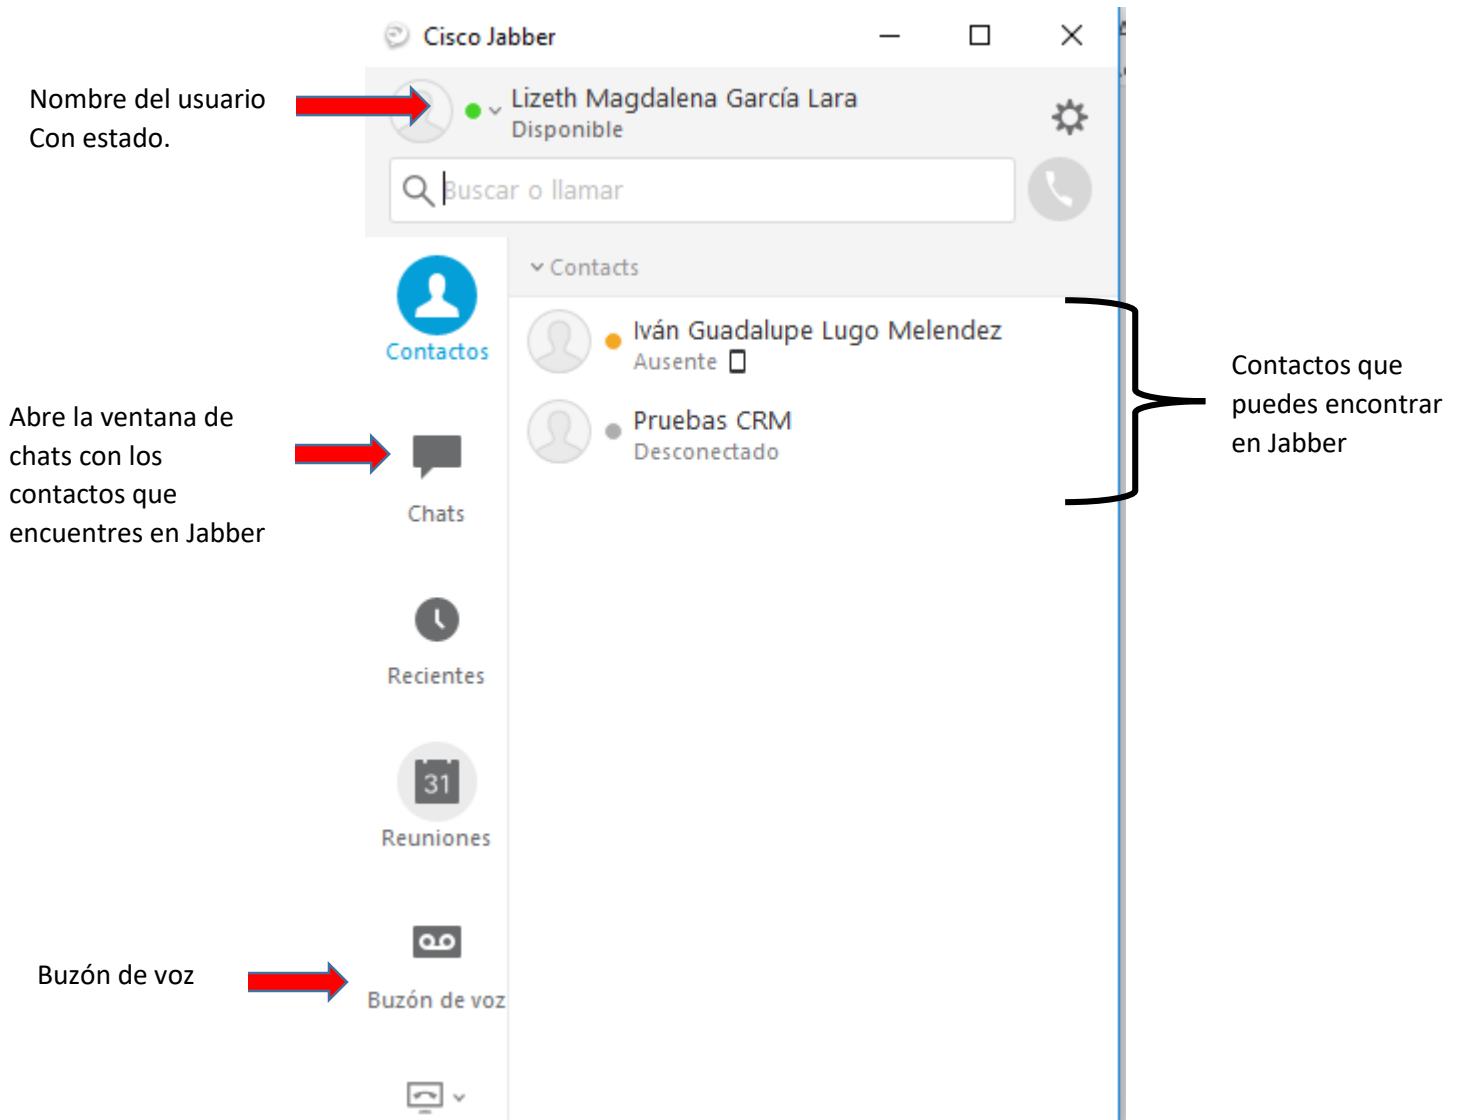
Cisco Jabber

Nombre del usuario
Con estado.

Lizeth Magdalena García Lara
Disponible

Buscar o llamar

Contacts

Contactos

Iván Guadalupe Lugo Melendez
Ausente

Pruebas CRM
Desconectado

Contactos que puedes encontrar en Jabber

Abre la ventana de chats con los contactos que encuentres en Jabber

Chats

Recientes

31
Reuniones

Buzón de voz

Buzón de voz